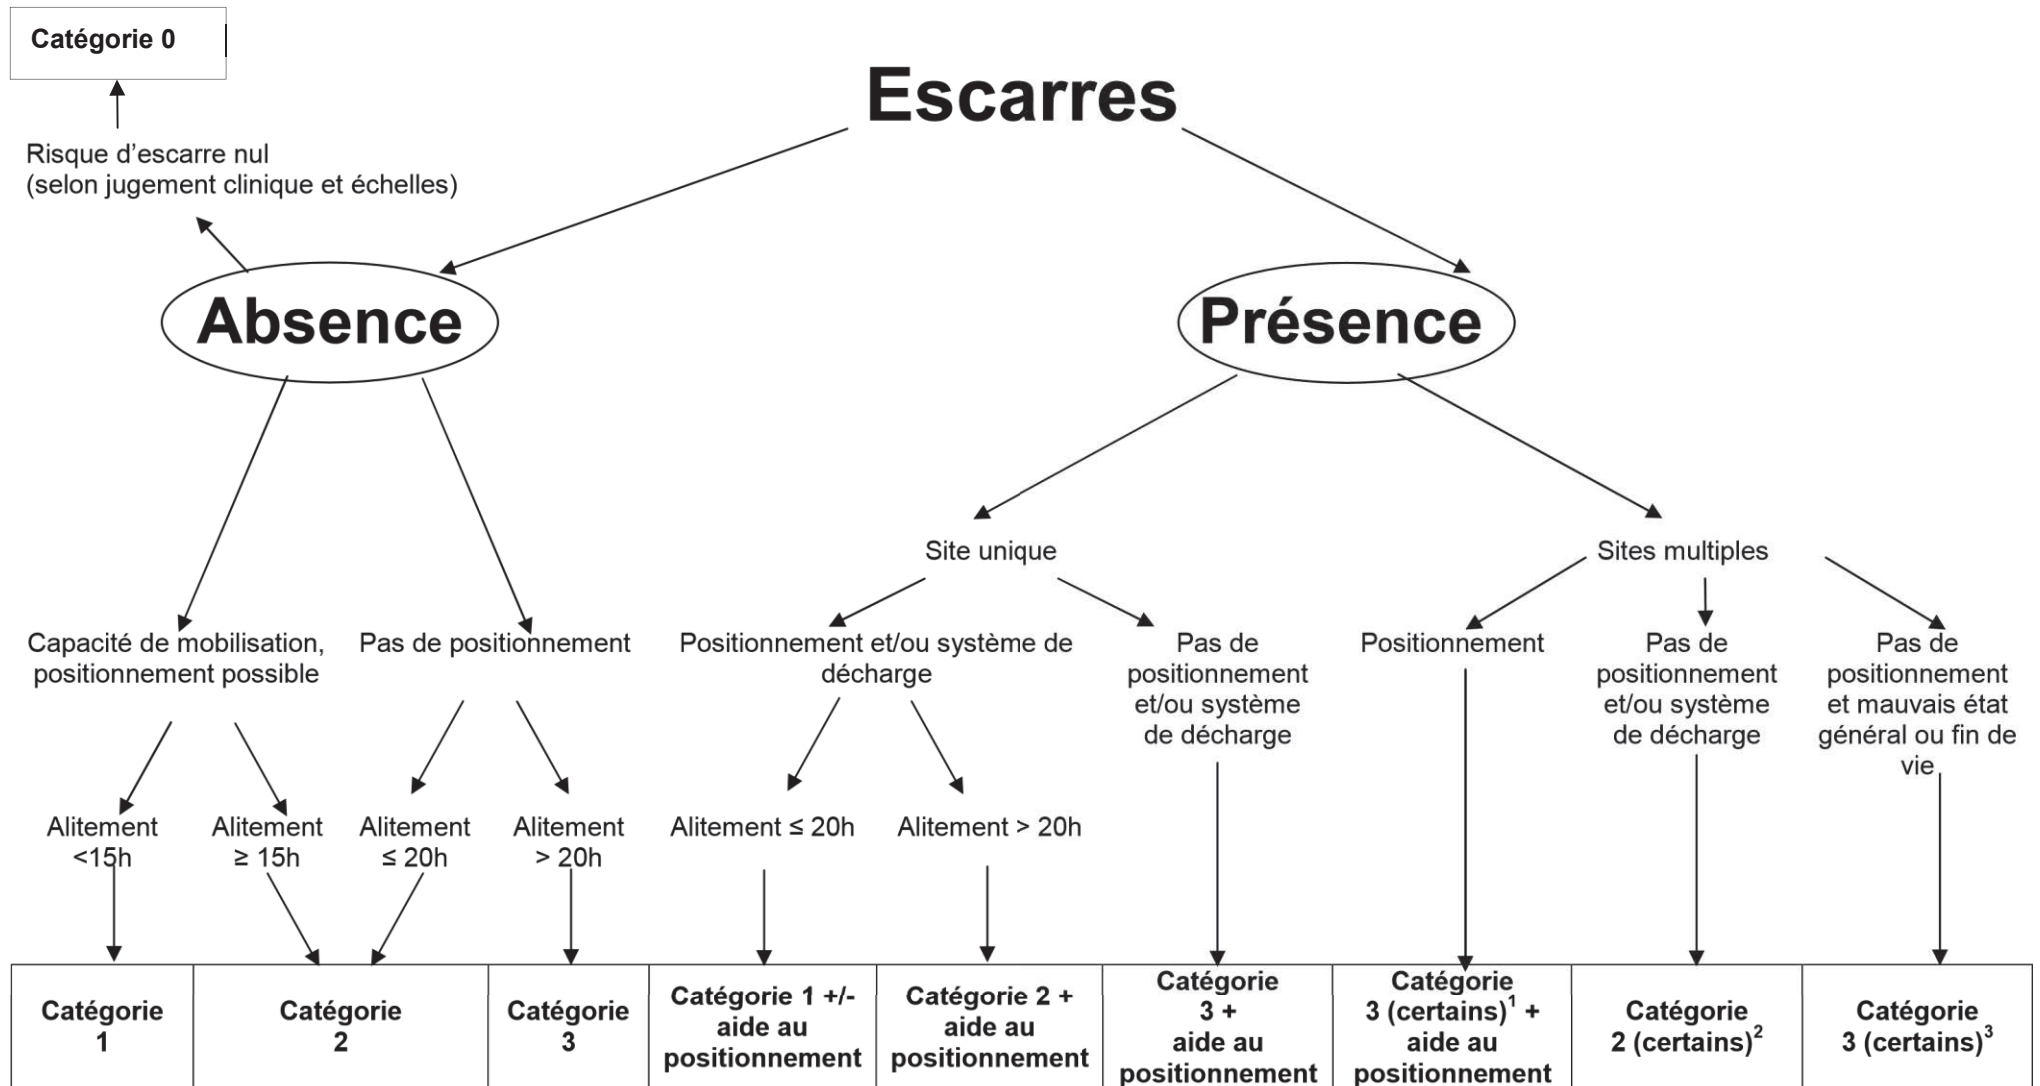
Catégorie 0

Escarres

Risque d'escarre nul (selon jugement clinique et échelles)

Absence

Présence

Site unique

Sites multiples

Capacité de mobilisation, positionnement possible

Pas de positionnement

Positionnement et/ou système de décharge

Pas de positionnement et/ou système de décharge

Positionnement

Pas de positionnement et/ou système de décharge

Pas de positionnement et mauvais état général ou fin de vie

Alitement <15h

Alitement ≥ 15h

Alitement ≤ 20h

Alitement > 20h

Alitement ≤ 20h

Alitement > 20h

| Catégorie 1 | Catégorie 2 | Catégorie 3 | Catégorie 1 +/- aide au positionnement | Catégorie 2 + aide au positionnement | Catégorie 3 + aide au positionnement | Catégorie 3 (certains)$^1$ + aide au positionnement | Catégorie 2 (certains)$^2$ | Catégorie 3 (certains)$^3$ |